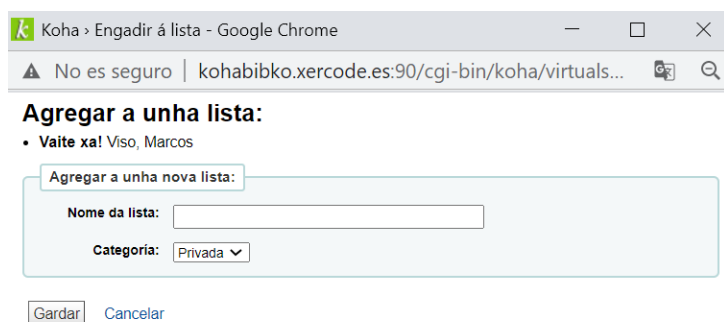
Koha › Engadir á lista - Google Chrome

No es seguro | kohabibko.xercode.es:90/cgi-bin/koha/virtuals...

Agregar a unha lista:

• Vaite xa! Viso, Marcos

Agregar a unha nova lista:

Nome da lista:

Categoría: Privada

Gardar Cancelar